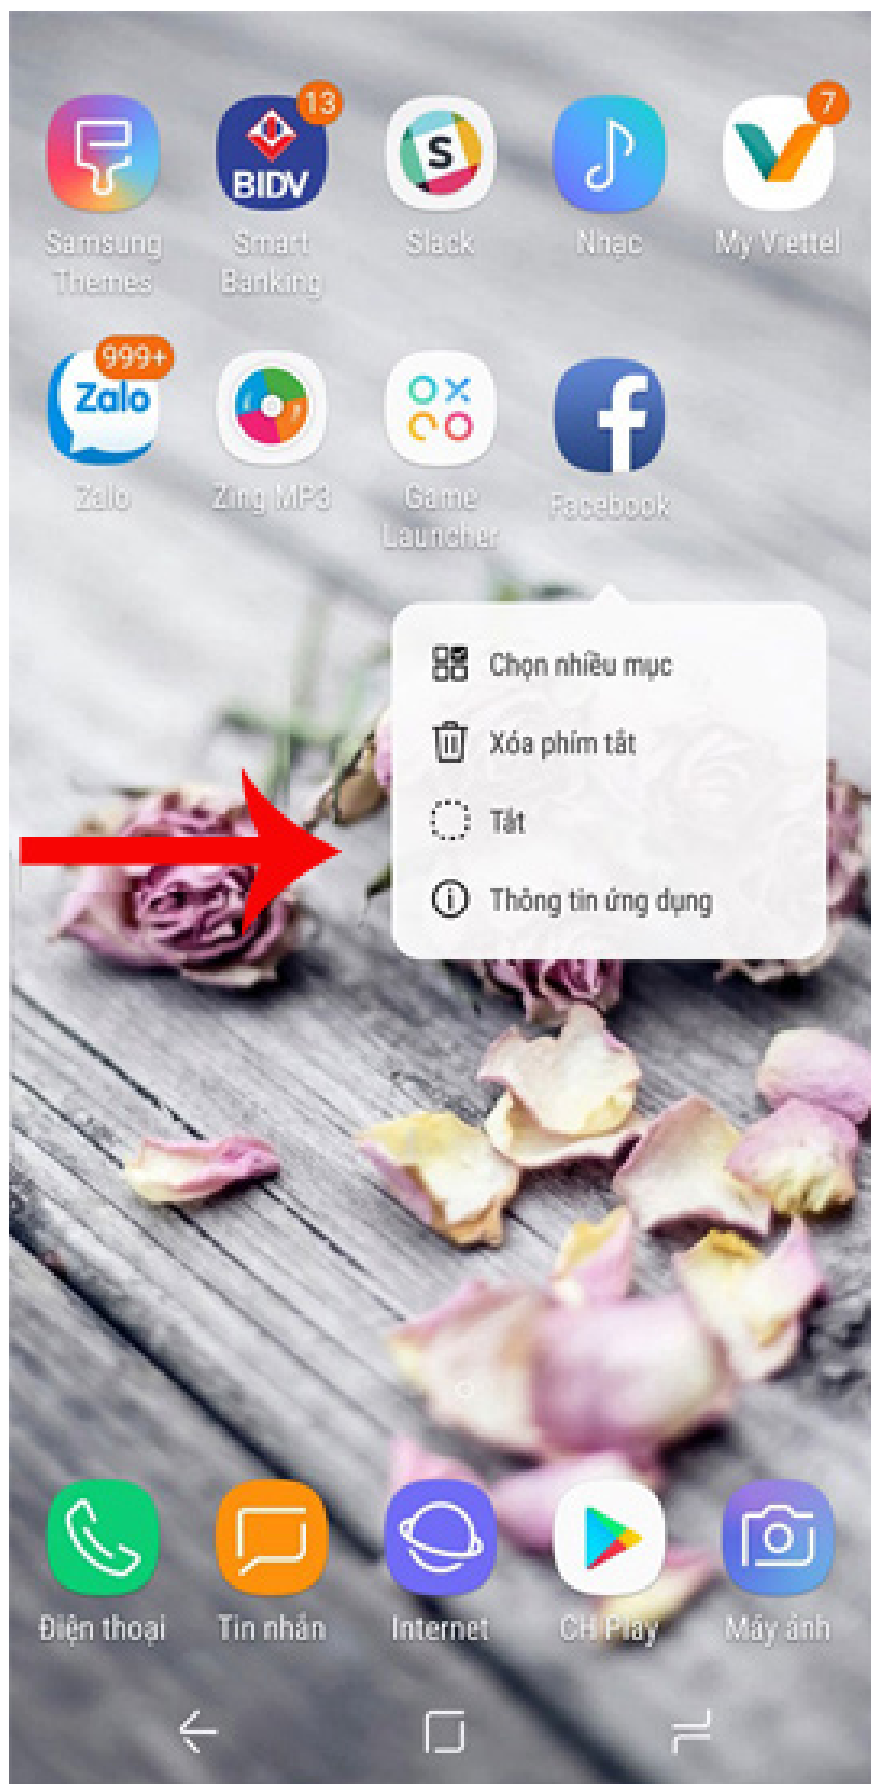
13
BIDV
Samsung Themes
Smart Banking
Slack
Nhạc
7
My Viettel

999+
Zalo
Zalo
Zing MP3
Game Launcher
Facebook

Chọn nhiều mục
Xóa phím tắt
Tắt
Thông tin ứng dụng

Điện thoại
Tin nhắn
Internet
CH Play
Máy ảnh